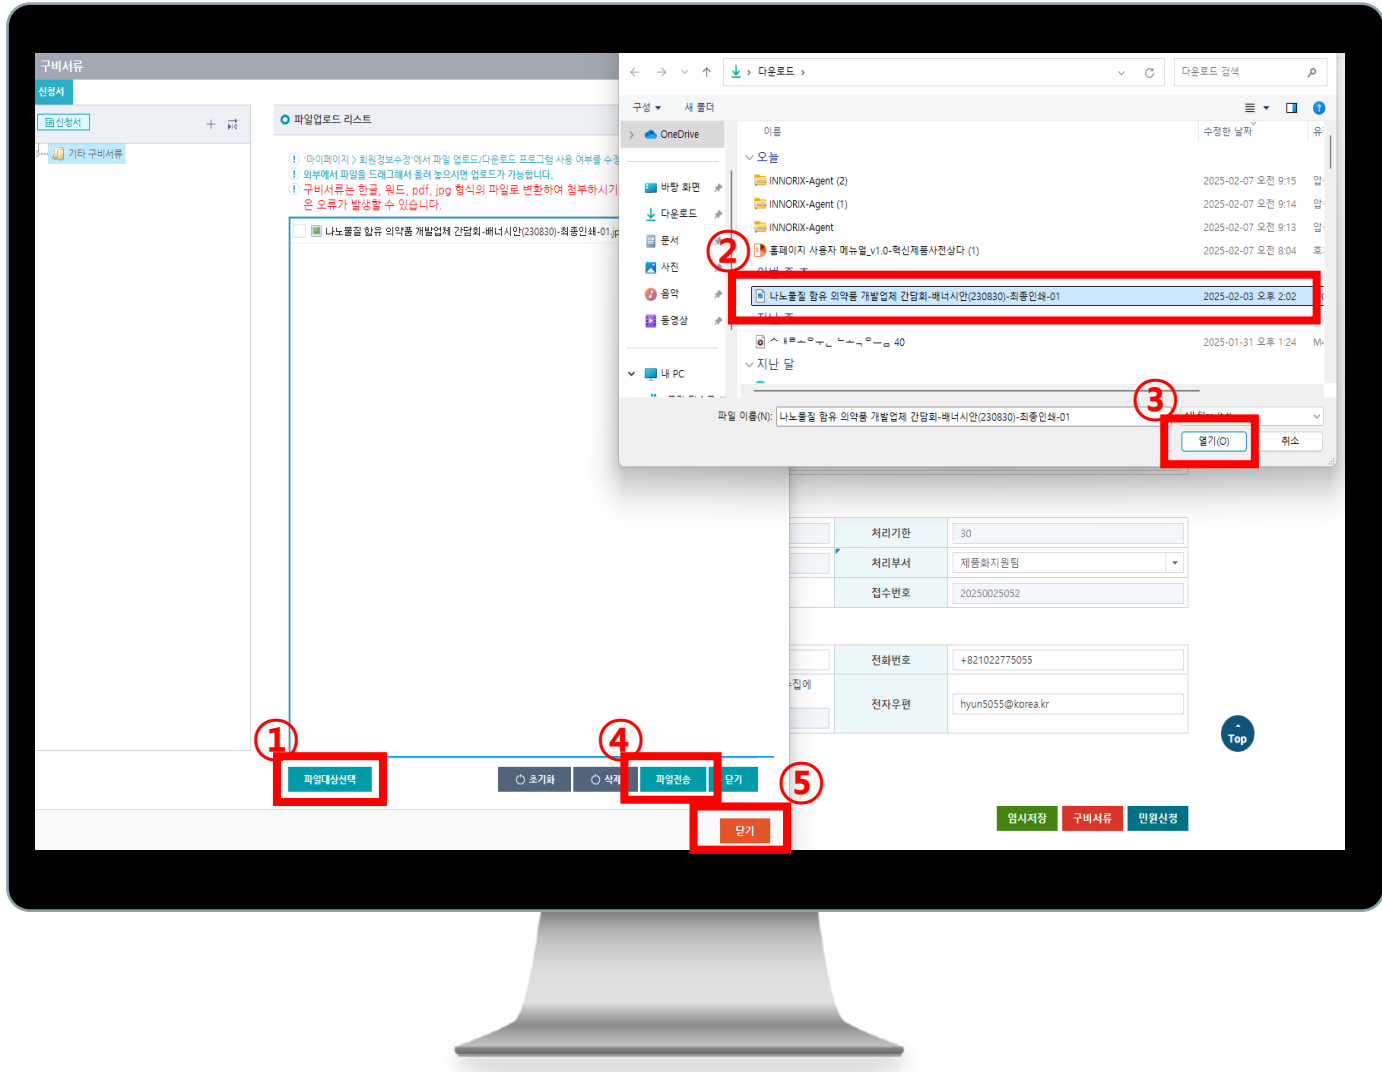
구비서류
신청서
신청서
기타 구비서류
파일업로드 리스트
'마이페이지 > 회원정보수정'에서 파일 업로드/다운로드 프로그램 사용 여부를 수정
외부에서 파일을 드래그해서 올려 놓으시면 업로드가 가능합니다.
구비서류는 한글, 워드, pdf, jpg 형식의 파일로 변환하여 첨부하시기
은 오류가 발생할 수 있습니다.
나노물질 함유 의약품 개발업체 간담회-배너시안(230830)-최종인쇄-01.jp
①
파일대상선택
초기화
삭제
④
파일전송
닫기
⑤
닫기
다운로드
다운로드 검색
구성
새 폴더
OneDrive
바탕 화면
다운로드
문서
사진
음악
동영상
내 PC
이름
수정한 날짜
오늘
INNORIX-Agent (2)
2025-02-07 오전 9:15
INNORIX-Agent (1)
2025-02-07 오전 9:14
INNORIX-Agent
2025-02-07 오전 9:13
②
홈페이지 사용자 메뉴얼_v1.0-혁신제품사전상담 (1)
2025-02-07 오전 8:04
나노물질 함유 의약품 개발업체 간담회-배너시안(230830)-최종인쇄-01
2025-02-03 오후 2:02
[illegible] 40
2025-01-31 오후 1:24
지난 달
③
파일 이름(N):
나노물질 함유 의약품 개발업체 간담회-배너시안(230830)-최종인쇄-01
열기(O)
취소
처리기한
30
처리부서
제품화지원팀
접수번호
20250025052
전화번호
+821022775055
전자우편
hyun5055@korea.kr
Top
임시저장
구비서류
민원신청